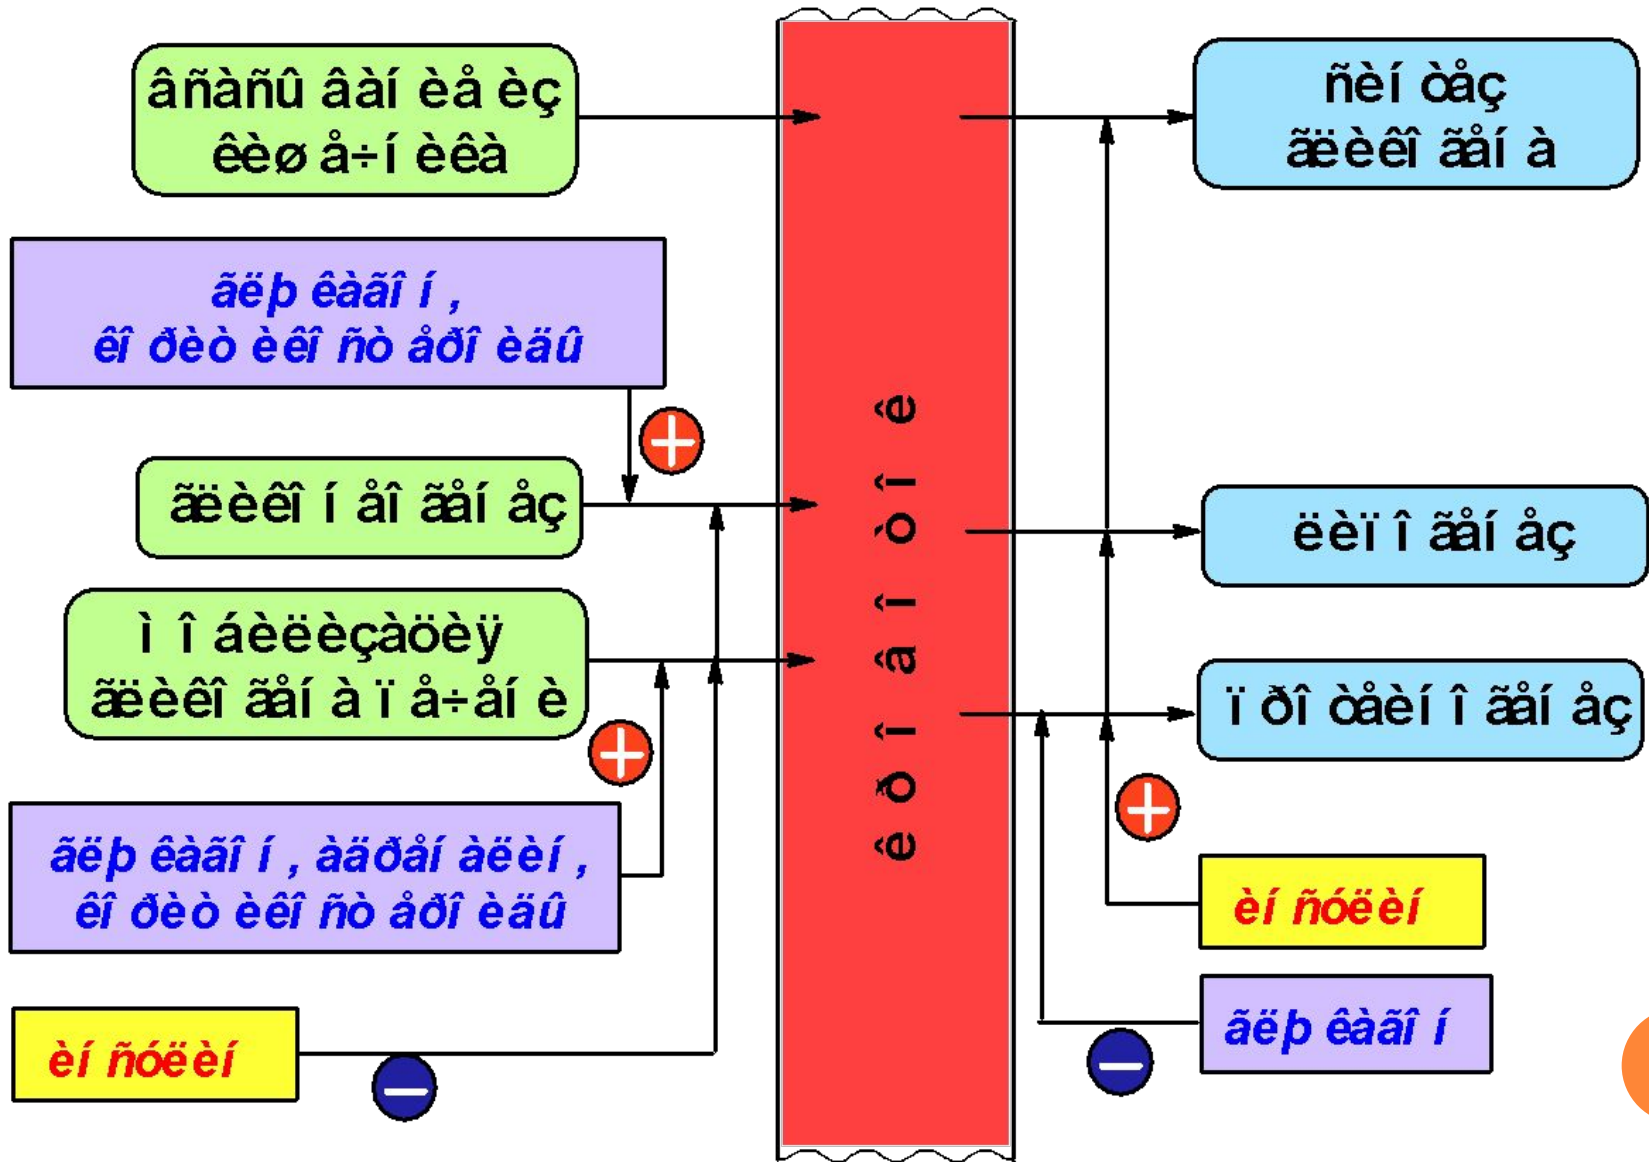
âñàñû âàí èå èç êèø å÷í èêà

ñèí òåç äëèêî ãåí à

ãëþ êàãî í , êî ðèò èêî ñò åðî èäû

äëèêî í åî ãåí åç

ëèï î ãåí åç

ì î áèëèçàöèÿ äëèêî ãåí à ï å÷åí è

ï ðî òåèí î ãåí åç

ãëþ êàãî í , àäðåí àëèí , êî ðèò èêî ñò åðî èäû

èí ñóëèí

èí ñóëèí

ãëþ êàãî í

ê ð î â î ò î ê